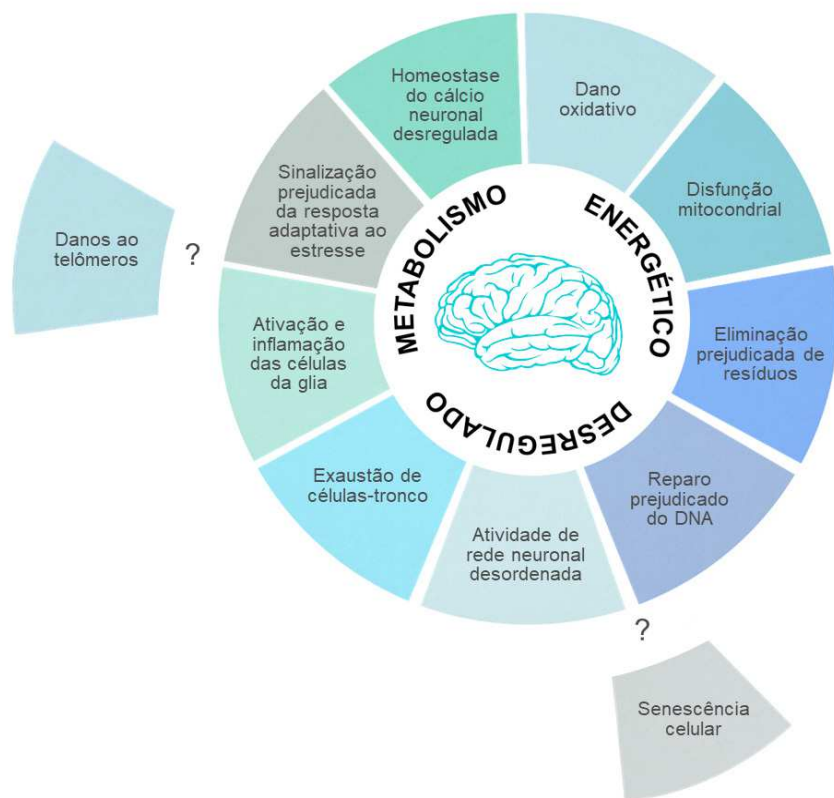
METABOLISMO ENERGÉTICO DESREGULADO

Homeostase do cálcio neuronal desregulada

Dano oxidativo

Disfunção mitocondrial

Eliminação prejudicada de resíduos

Reparo prejudicado do DNA

Atividade de rede neuronal desordenada

Exaustão de células-tronco

Ativação e inflamação das células da glia

Sinalização prejudicada da resposta adaptativa ao estresse

Danos ao telômeros

?

?

Senescência celular